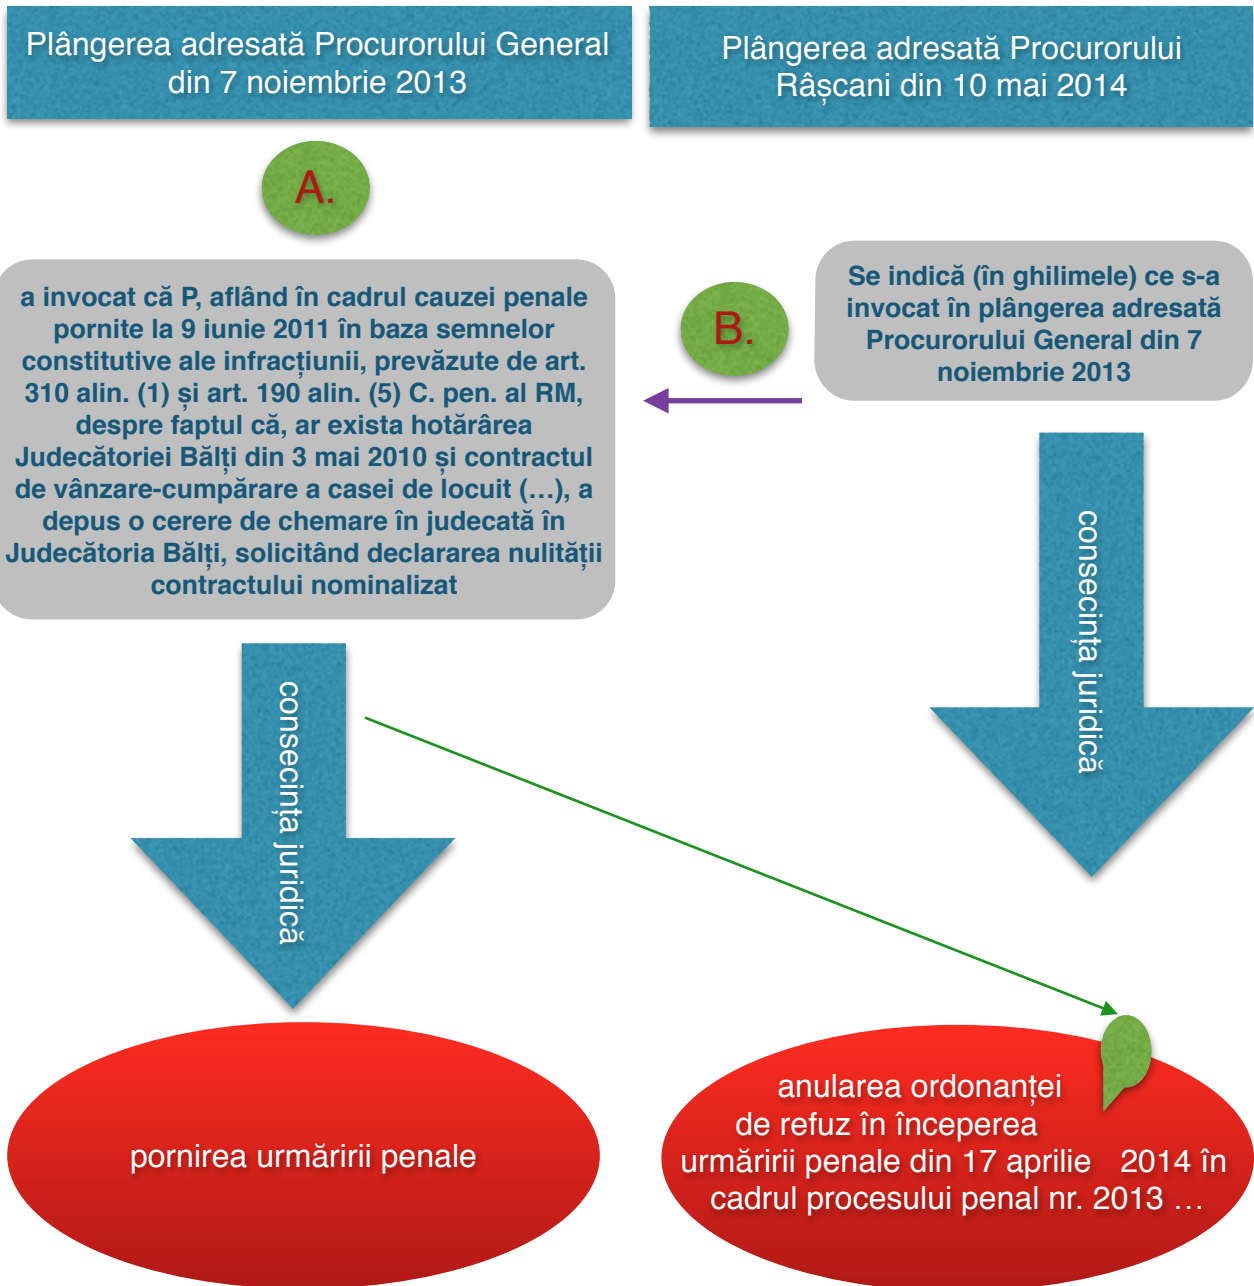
Plângerea adresată Procurorului General din 7 noiembrie 2013

Plângerea adresată Procurorului Râșcani din 10 mai 2014

A.

a invocat că P, aflând în cadrul cauzei penale pornite la 9 iunie 2011 în baza semnelor constitutive ale infracțiunii, prevăzute de art. 310 alin. (1) și art. 190 alin. (5) C. pen. al RM, despre faptul că, ar exista hotărârea Judecătoriei Bălți din 3 mai 2010 și contractul de vânzare-cumpărare a casei de locuit (…), a depus o cerere de chemare în judecată în Judecătoria Bălți, solicitând declararea nulității contractului nominalizat

B.

Se indică (în ghilimele) ce s-a invocat în plângerea adresată Procurorului General din 7 noiembrie 2013

consecința juridică

consecința juridică

pornirea urmăririi penale

anularea ordonanței de refuz în începerea urmăririi penale din 17 aprilie 2014 în cadrul procesului penal nr. 2013 …